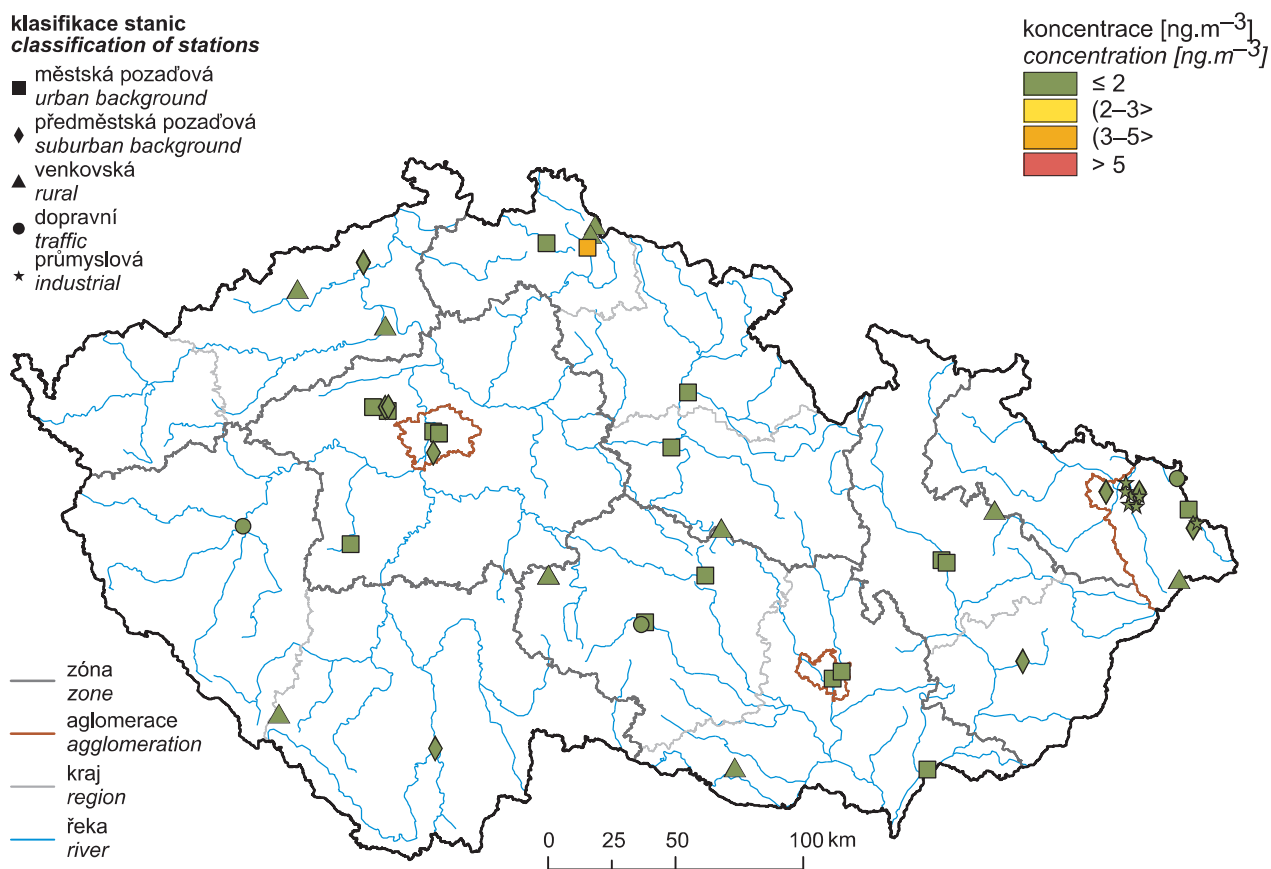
klasifikace stanic
*classification of stations*
městská pozaďová
*urban background*
předměstská pozaďová
*suburban background*
venkovská
*rural*
dopravní
*traffic*
průmyslová
*industrial*

koncentrace [ng.m$^{-3}$]
*concentration [ng.m$^{-3}$]*
≤ 2
(2–3>
(3–5>
> 5

zóna
*zone*
aglomerace
*agglomeration*
kraj
*region*
řeka
*river*

0 25 50 100 km